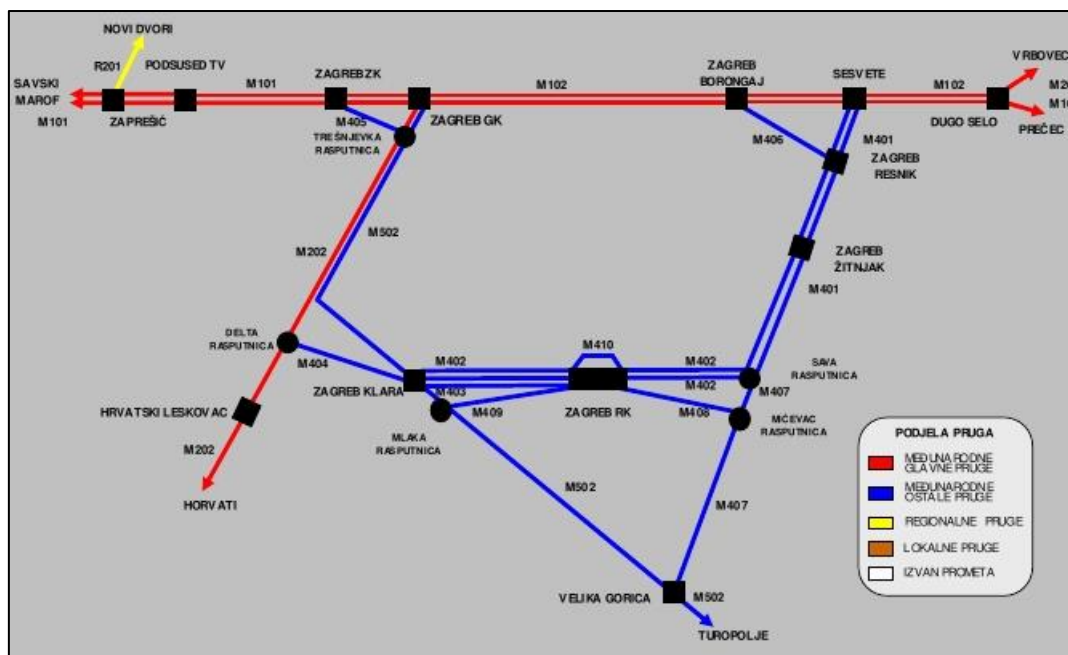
NOVI DVORI
R201
PODSUSED TV
SAVSKI MAROF
M101
ZAPREŠIĆ
M101
ZAGREB ZK
M405
TREŠNJEVKA RASPUTNICA
ZAGREB GK
M102
ZAGREB BORONGAJ
SESVETE
M102
DUGO SELO
VRBOVEC
M20
M10
PREČEC
M406
M401
ZAGREB RESNIK
ZAGREB ŽITNJAK
M401
M502
M202
DELTA RASPUTNICA
M404
M402
M410
M402
M402
SAVA RASPUTNICA
M407
ZAGREB KLARA
M403
M409
ZAGREB RK
M408
MIĆEVAC RASPUTNICA
MLAKA RASPUTNICA
HRVATSKI LESKOVAC
M202
HORVATI
M502
M407
VELIKA GORICA
M502
TUROPOLJE
PODJELA PRUGA
MEĐUNARODNE GLAVNE PRUGE
MEĐUNARODNE OSTALE PRUGE
REGIONALNE PRUGE
LOKALNE PRUGE
IZVAN PROMETA